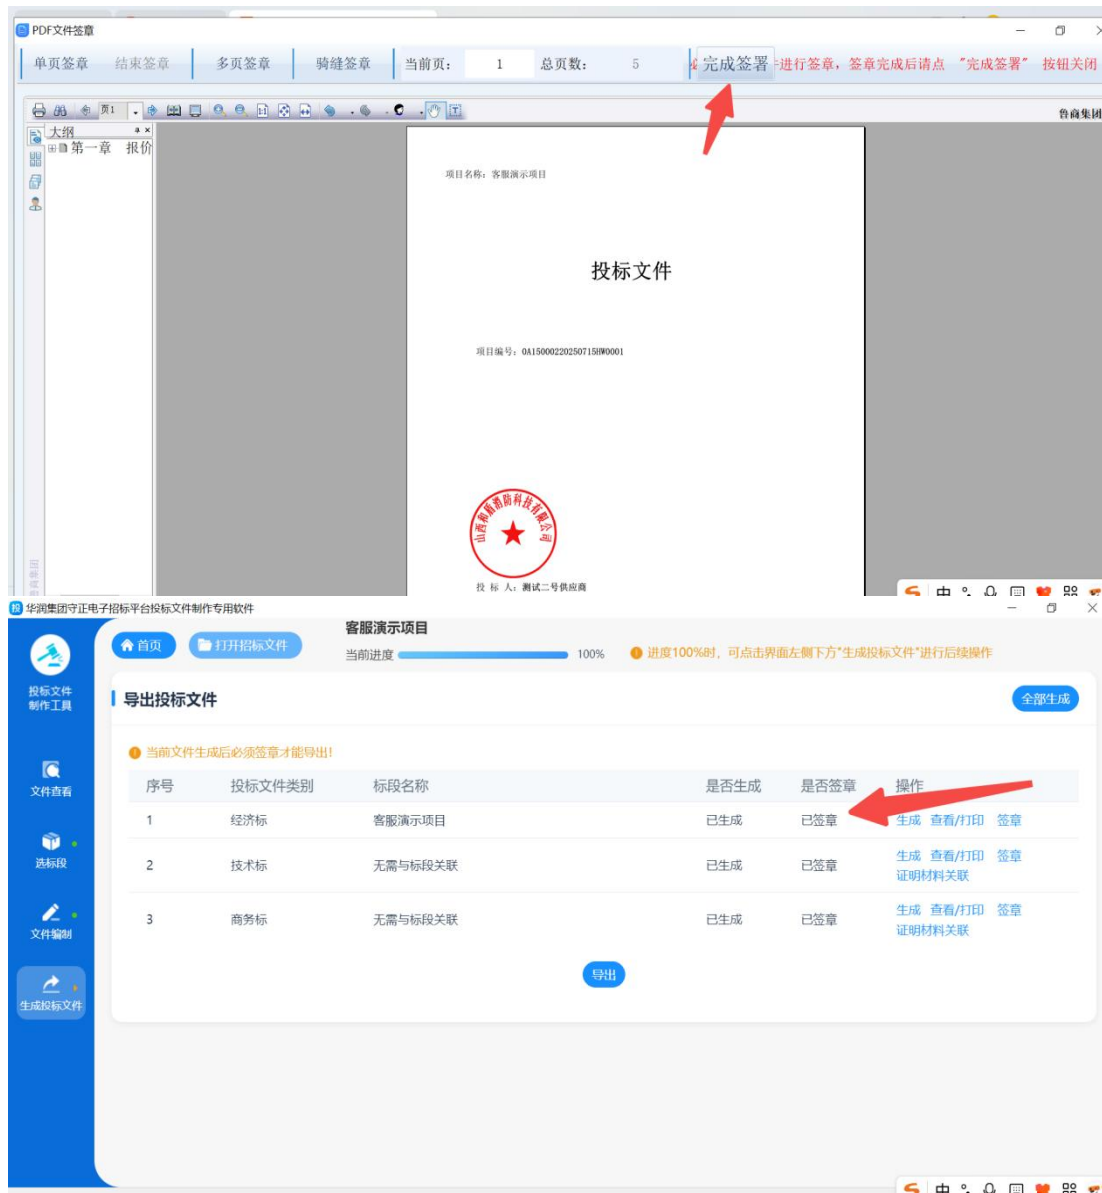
PDF文件签章

单页签章 结束签章 多页签章 骑缝签章 当前页: 1 总页数: 5 完成签署 进行签章，签章完成后请点 "完成签署" 按钮关闭

页1

鲁商集团

大纲
第一章 报价

项目名称：客服演示项目

投标文件

项目编号：0A1500022025071 5HW0001

山西福斯消防科技有限公司

投 标 人：测试二号供应商

中

华润集团守正电子招标平台投标文件制作专用软件

投标文件制作工具

首页 打开招标文件

客服演示项目
当前进度 100%

进度100%时，可点击界面左侧下方"生成投标文件"进行后续操作

文件查看

选标段

文件编制

生成投标文件

导出投标文件

全部生成

当前文件生成后必须签章才能导出!

| 序号 | 投标文件类别 | 标段名称 | 是否生成 | 是否签章 | 操作 |
|---|---|---|---|---|---|
| 1 | 经济标 | 客服演示项目 | 已生成 | 已签章 | 生成 查看/打印 签章 |
| 2 | 技术标 | 无需与标段关联 | 已生成 | 已签章 | 生成 查看/打印 签章 证明材料关联 |
| 3 | 商务标 | 无需与标段关联 | 已生成 | 已签章 | 生成 查看/打印 签章 证明材料关联 |

导出

中